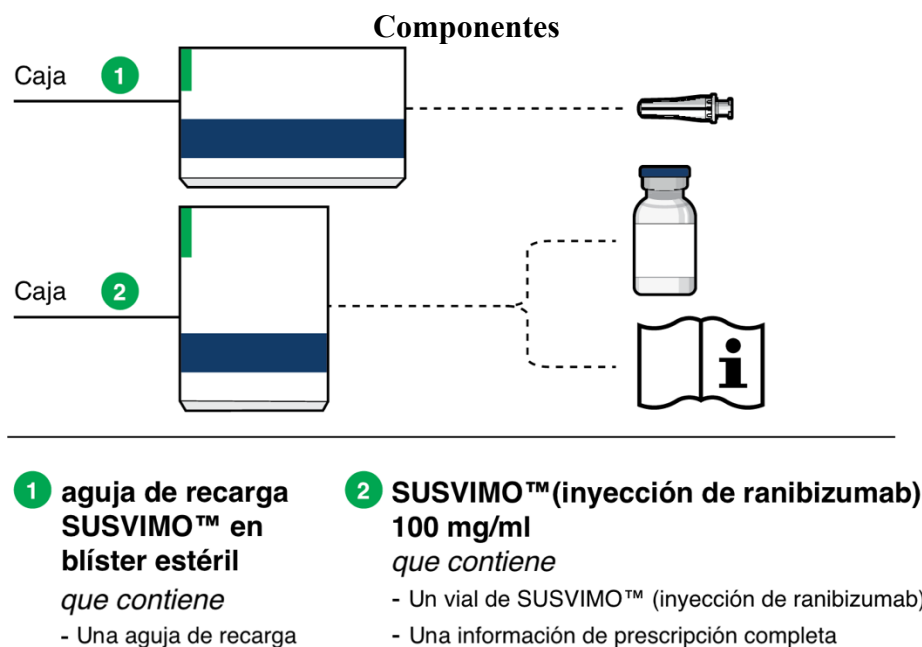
Componentes

Caja 1

Caja 2

1 aguja de recarga SUSVIMO™ en blíster estéril

que contiene

- Una aguja de recarga

2 SUSVIMO™(inyección de ranibizumab) 100 mg/ml

que contiene

- Un vial de SUSVIMO™ (inyección de ranibizumab)
- Una información de prescripción completa